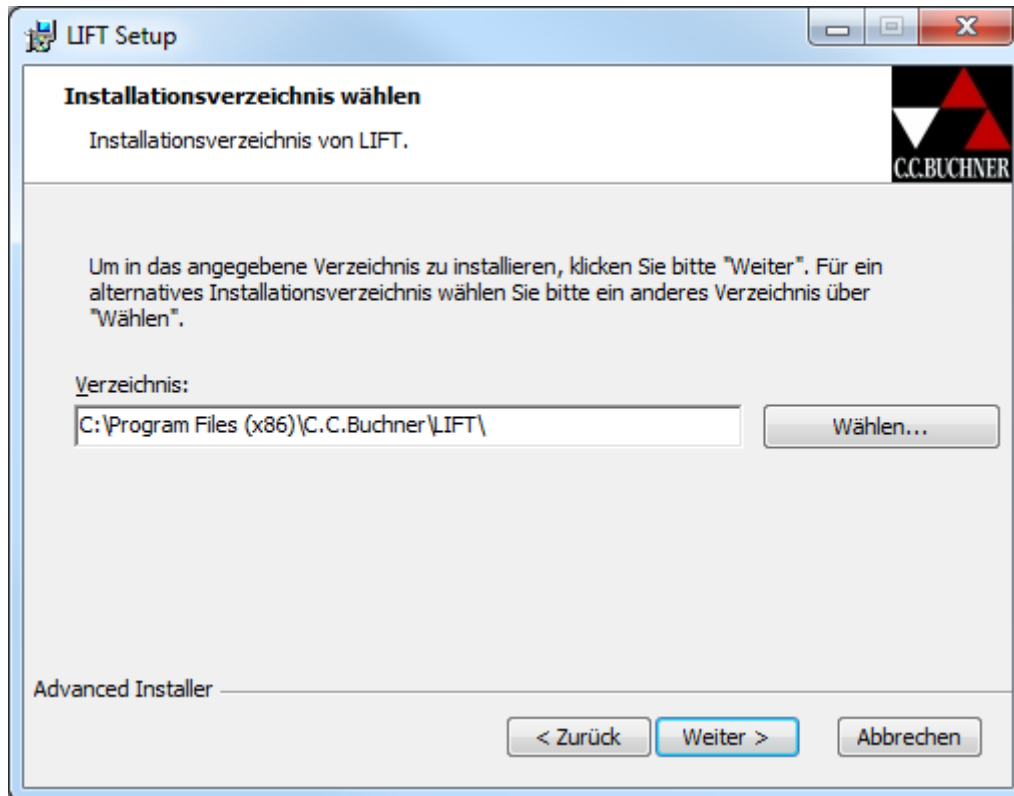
LIFT Setup

Installationsverzeichnis wählen

Installationsverzeichnis von LIFT.

C.C.BUCHNER

Um in das angegebene Verzeichnis zu installieren, klicken Sie bitte "Weiter". Für ein alternatives Installationsverzeichnis wählen Sie bitte ein anderes Verzeichnis über "Wählen".

Verzeichnis:

C:\Program Files (x86)\C.C.Buchner\LIFT\

Wählen...

Advanced Installer

< Zurück

Weiter >

Abbrechen